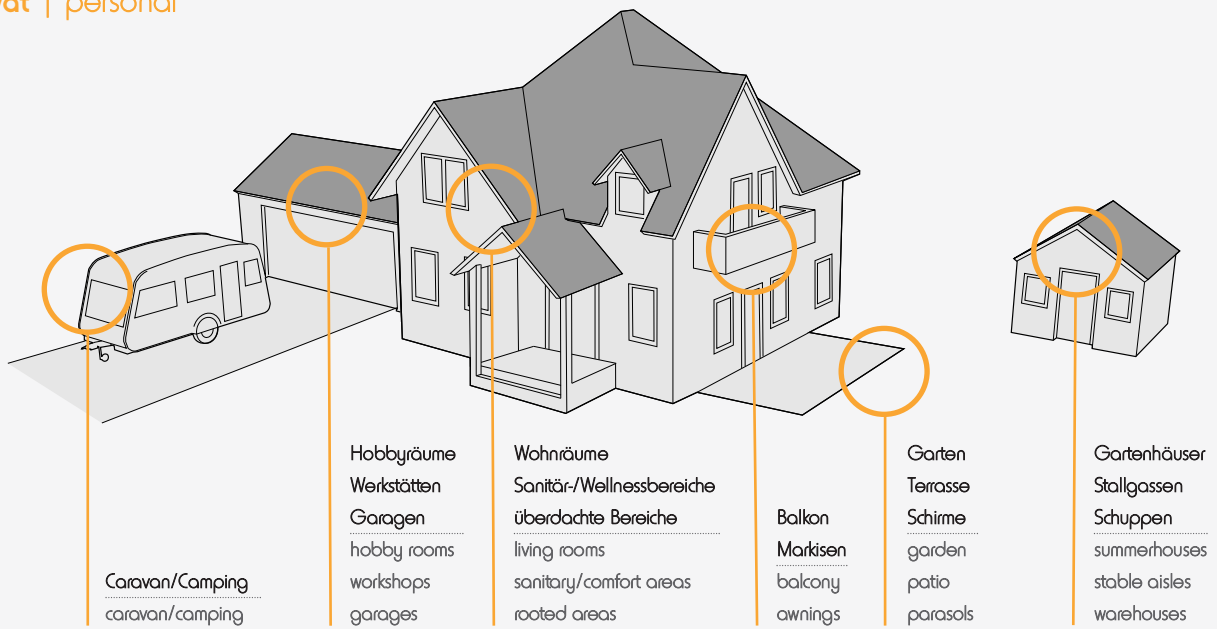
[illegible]at | personal

Caravan/Camping
caravan/camping

Hobbyräume
Werkstätten
Garagen
hobby rooms
workshops
garages

Wohnräume
Sanitär-/Wellnessbereiche
überdachte Bereiche
living rooms
sanitary/comfort areas
roofed areas

Balkon
Markisen
balcony
awnings

Garten
Terrasse
Schirme
garden
patio
parasols

Gartenhäuser
Stallgassen
Schuppen
summerhouses
stable aisles
warehouses